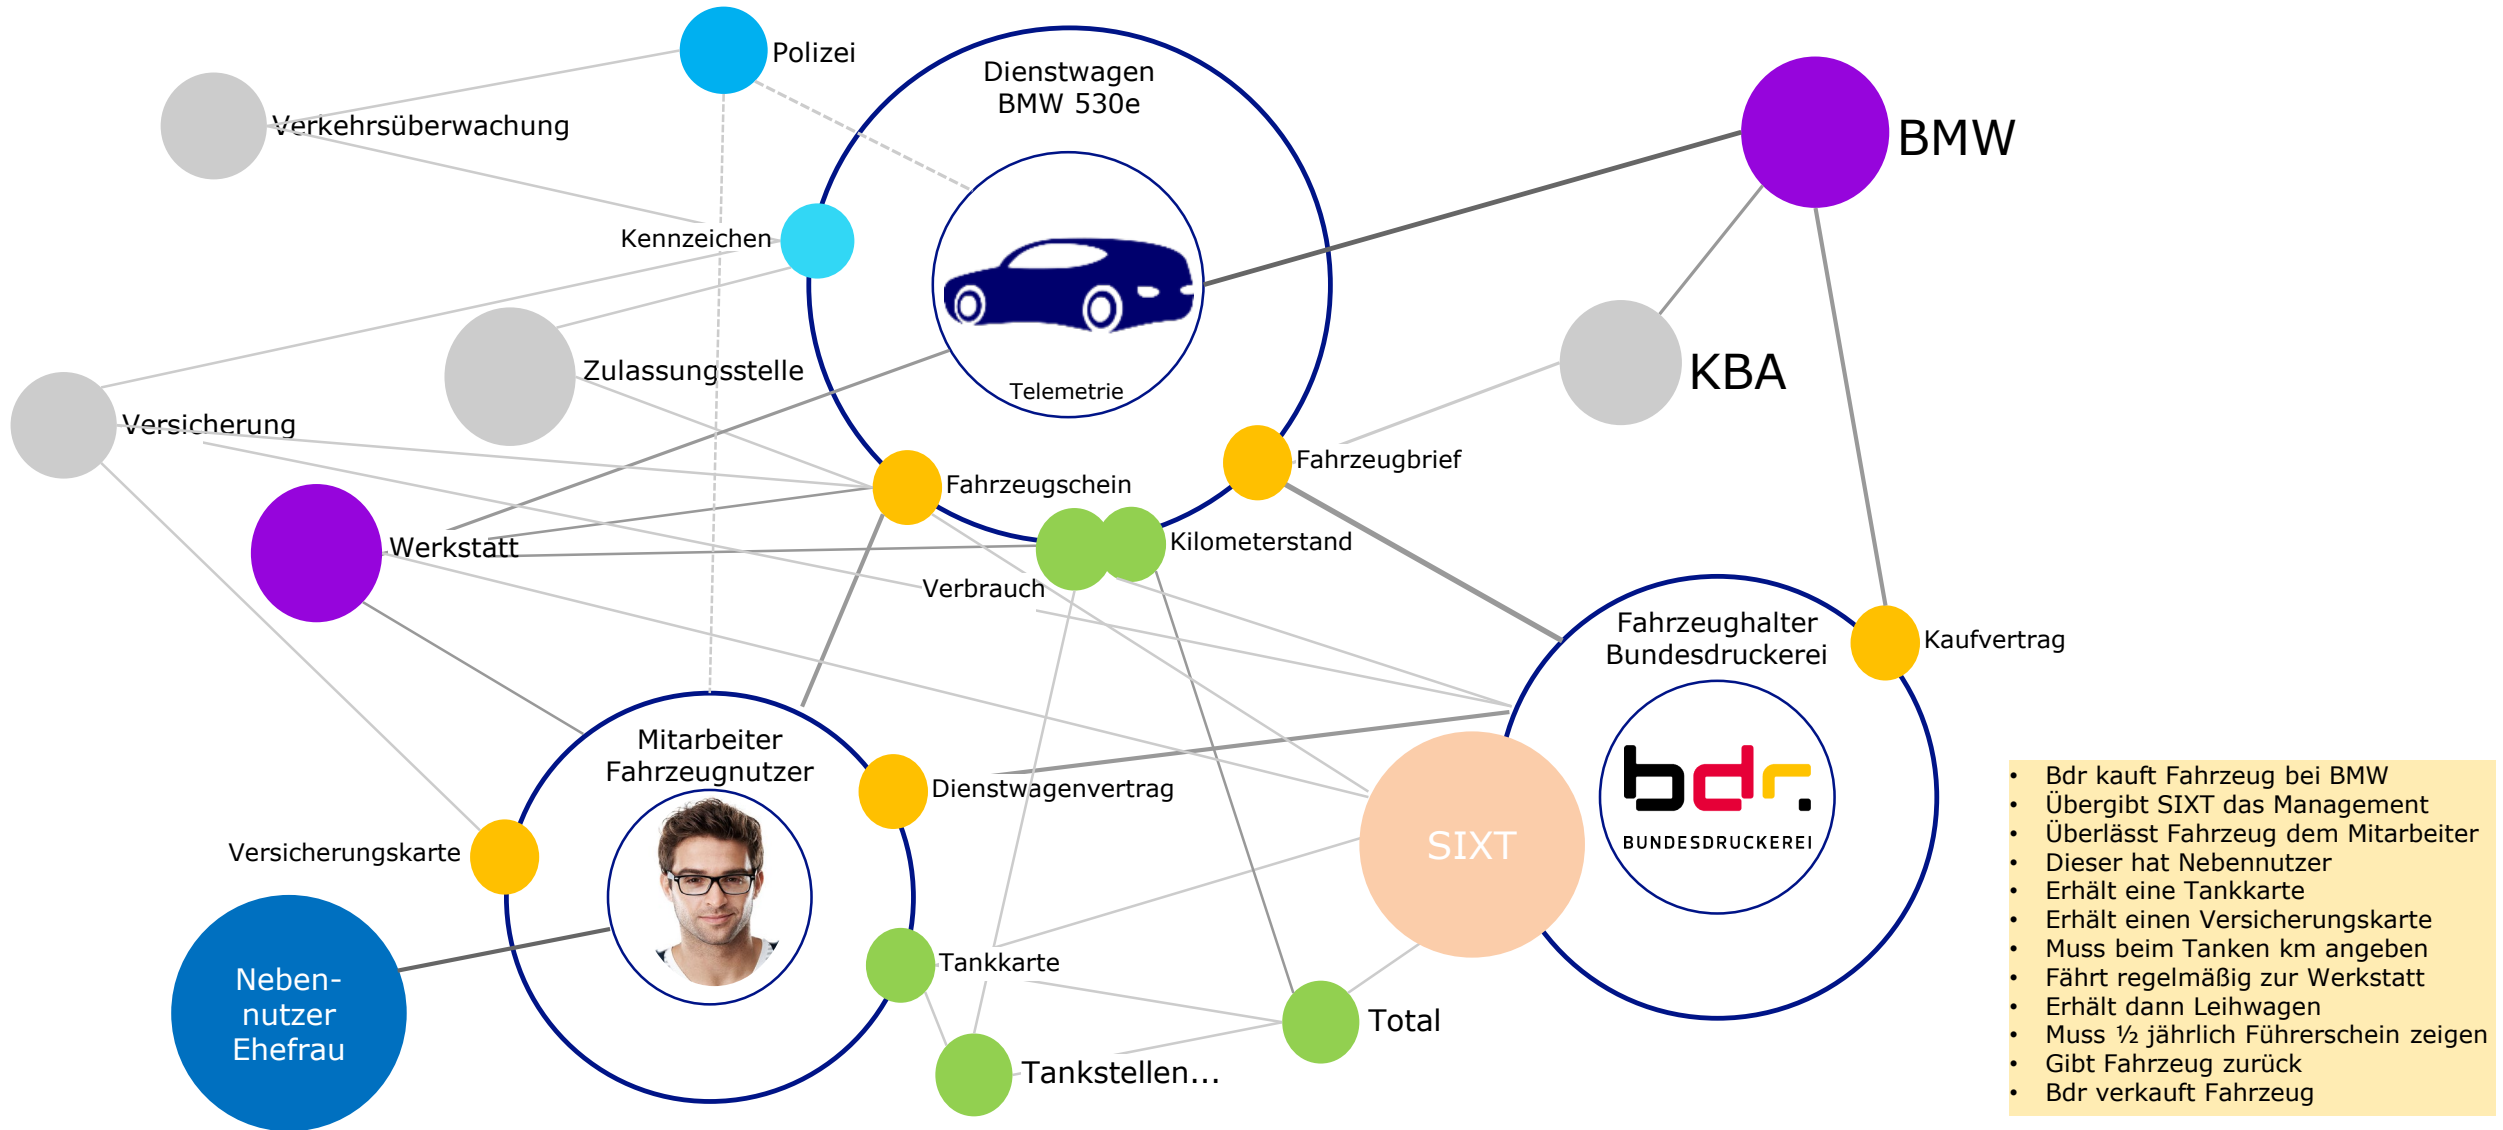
Polizei

Verkehrsüberwachung

Dienstwagen BMW 530e

BMW

Kennzeichen

Telemetrie

Zulassungsstelle

KBA

Versicherung

Fahrzeugbrief

Fahrzeugschein

Werkstatt

Kilometerstand

Verbrauch

Fahrzeughalter Bundesdruckerei

Kaufvertrag

Mitarbeiter Fahrzeugnutzer

Dienstwagenvertrag

bdr.

BUNDESDRUCKEREI

Versicherungskarte

SIXT

Neben-nutzer Ehefrau

Tankkarte

Total

Tankstellen...

- Bdr kauft Fahrzeug bei BMW
- Übergibt SIXT das Management
- Überlässt Fahrzeug dem Mitarbeiter
- Dieser hat Nebennutzer
- Erhält eine Tankkarte
- Erhält einen Versicherungskarte
- Muss beim Tanken km angeben
- Fährt regelmäßig zur Werkstatt
- Erhält dann Leihwagen
- Muss ½ jährlich Führerschein zeigen
- Gibt Fahrzeug zurück
- Bdr verkauft Fahrzeug